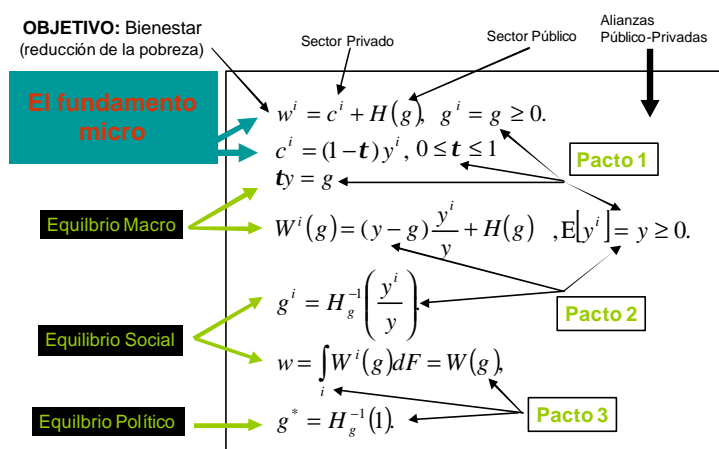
**OBJETIVO:** Bienestar (reducción de la pobreza)

Sector Privado

Sector Público

Alianzas Público-Privadas

El fundamento micro

$w^i = c^i + H(g), \quad g^i = g \geq 0.$

$c^i = (1-t)y^i, \; 0 \leq t \leq 1$

Pacto 1

$ty = g$

Equilibrio Macro

$W^i(g) = (y-g)\frac{y^i}{y} + H(g) \quad , E[y^i] = y \geq 0.$

$g^i = H_g^{-1}\left(\frac{y^i}{y}\right).$

Pacto 2

Equilibrio Social

$w = \int_i W^i(g)dF = W(g),$

Equilibrio Político

$g^* = H_g^{-1}(1).$

Pacto 3